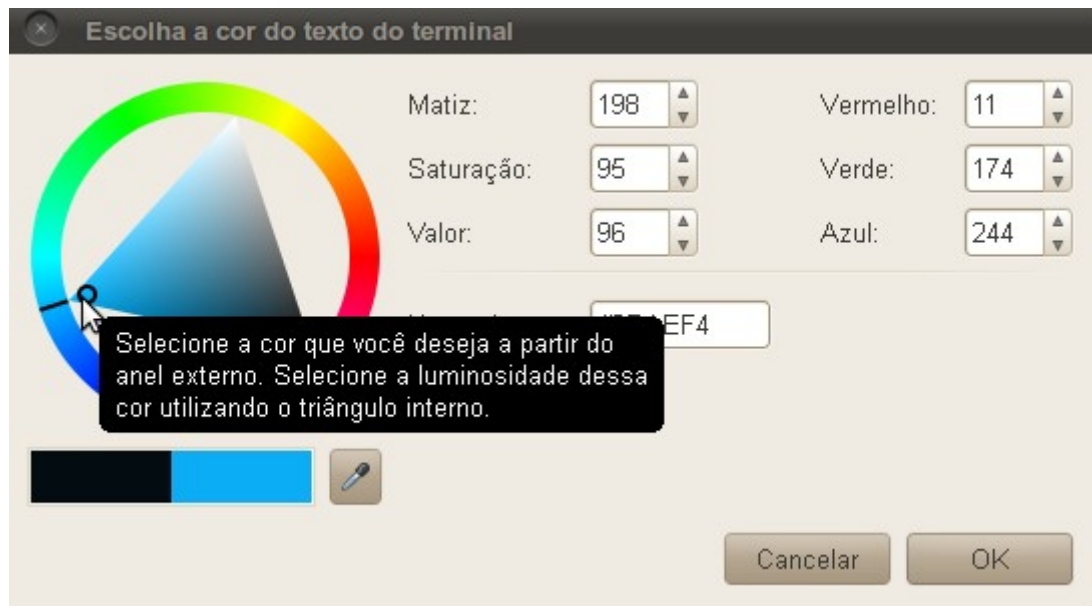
Escolha a cor do texto do terminal

Matiz: 198
Saturação: 95
Valor: 96
Vermelho: 11
Verde: 174
Azul: 244

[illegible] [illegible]EF4

Selecione a cor que você deseja a partir do anel externo. Selecione a luminosidade dessa cor utilizando o triângulo interno.

Cancelar
OK